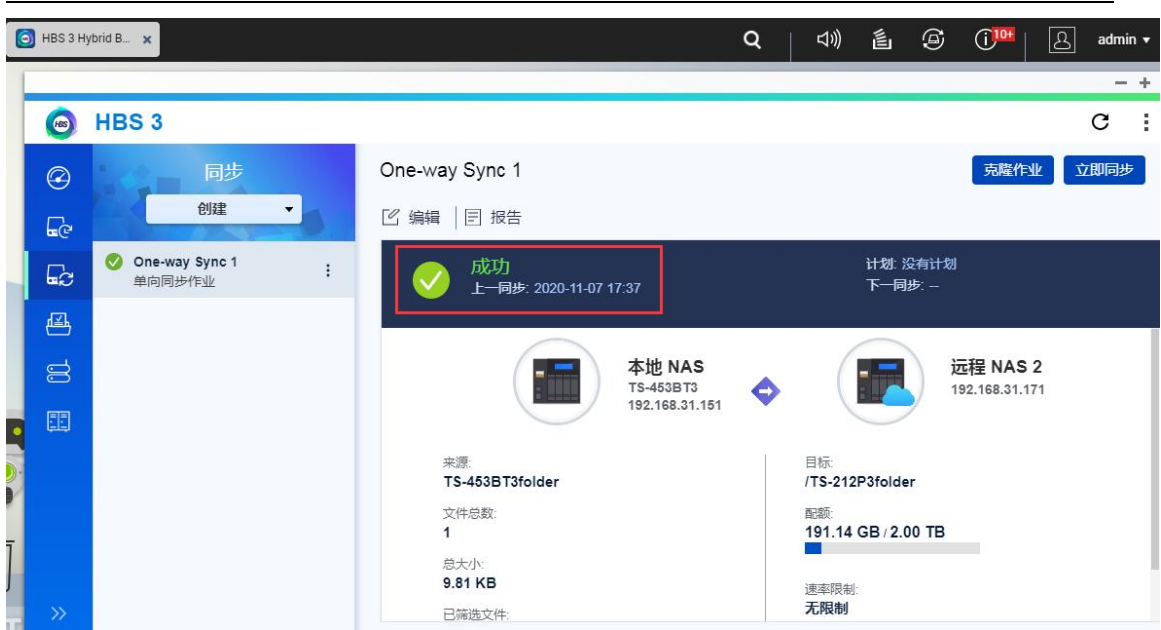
HBS 3 Hybrid B... ×

10+

admin ▾

− +

HBS 3

同步

創建 ▾

One-way Sync 1
单向同步作业

One-way Sync 1

克隆作业 立即同步

编辑 | 报告

成功
上一同步: 2020-11-07 17:37

计划: 没有计划
下一同步: --

本地 NAS
TS-453BT3
192.168.31.151

远程 NAS 2
192.168.31.171

来源:
TS-453BT3folder

文件总数:
1

总大小:
9.81 KB

已筛选文件:

目标:
/TS-212P3folder

配额:
191.14 GB / 2.00 TB

速率限制:
无限制